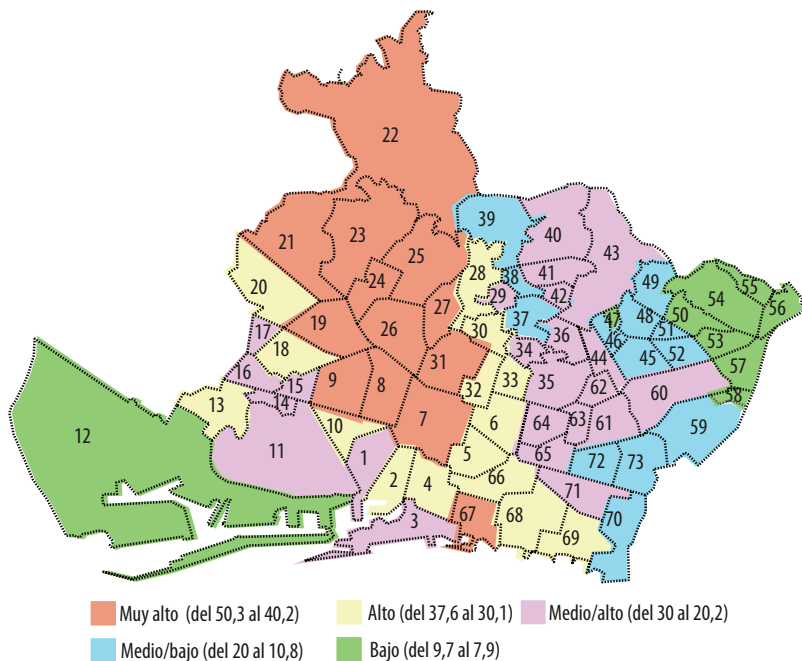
22
21
23
25
24
20
27
19
26
17
18
31
16
15
9
8
14
13
32
10
7
12
11
1
2
4
3
67
39
40
43
28
38
41
29
42
37
30
36
34
33
35
6
5
66
49
54
55
56
47
48
50
51
46
44
45
52
53
57
62
60
58
64
63
61
59
65
72
73
71
70
68
69

Muy alto (del 50,3 al 40,2)
Alto (del 37,6 al 30,1)
Medio/alto (del 30 al 20,2)
Medio/bajo (del 20 al 10,8)
Bajo (del 9,7 al 7,9)